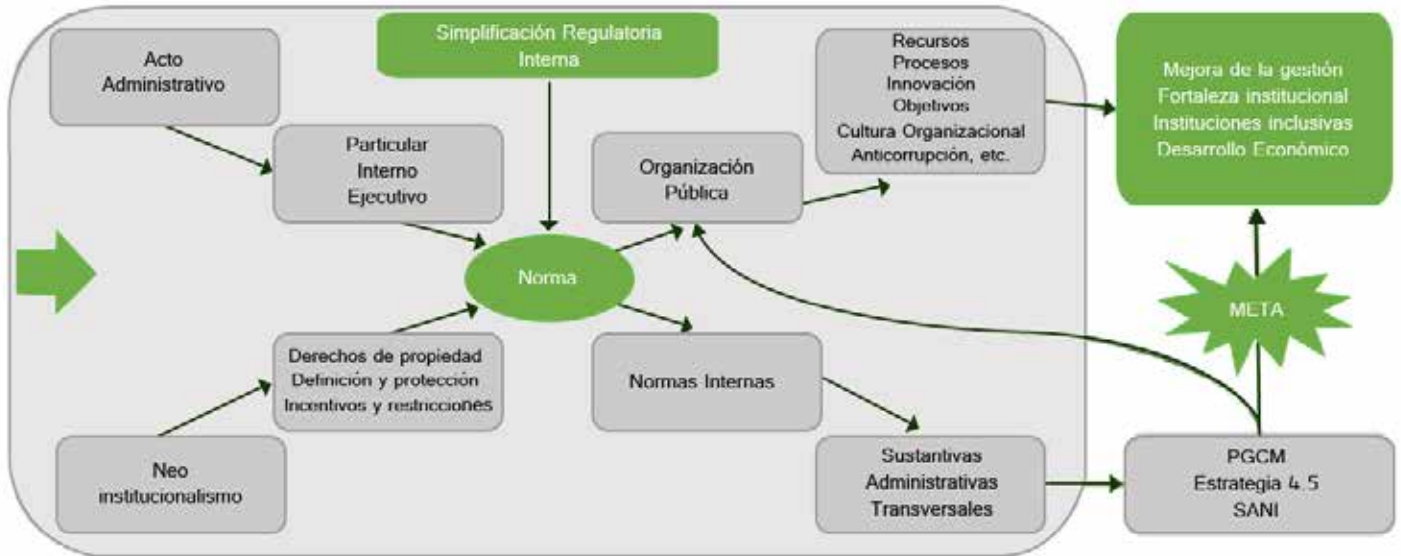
Acto Administrativo

Simplificación Regulatoria Interna

Recursos
Procesos
Innovación
Objetivos
Cultura Organizacional
Anticorrupción, etc.

Mejora de la gestión
Fortaleza institucional
Instituciones inclusivas
Desarrollo Económico

Particular
Interno
Ejecutivo

Organización Pública

Norma

META

Derechos de propiedad
Definición y protección
Incentivos y restricciones

Normas Internas

Neo institucionalismo

Sustantivas
Administrativas
Transversales

PGCM
Estrategia 4.5
SANI